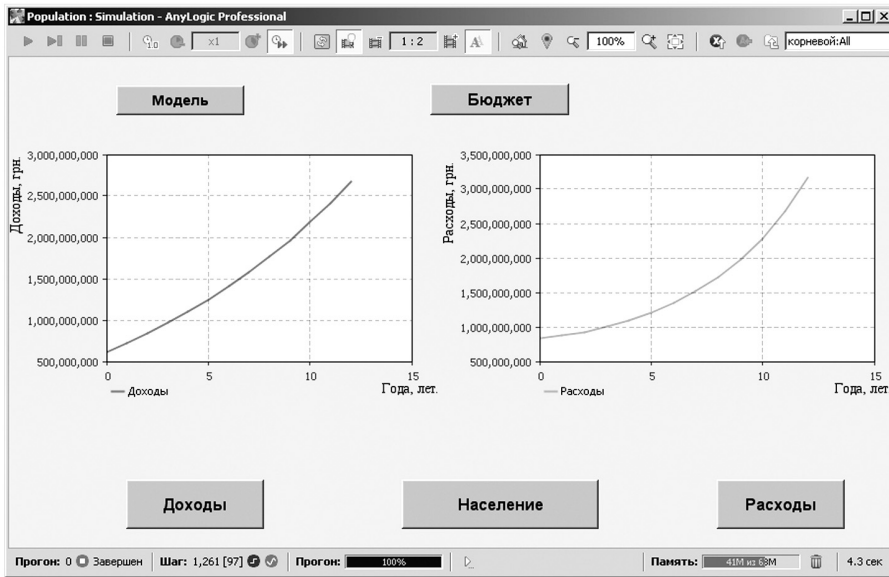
Population : Simulation - AnyLogic Professional

x1 1 : 2 100% корневой:All

Модель

Бюджет

Доходы, грн.

3,000,000,000
2,500,000,000
2,000,000,000
1,500,000,000
1,000,000,000
500,000,000

0 5 10 15

Года, лет.

Доходы

Расходы, грн.

3,500,000,000
3,000,000,000
2,500,000,000
2,000,000,000
1,500,000,000
1,000,000,000
500,000,000

0 5 10 15

Года, лет.

Расходы

Доходы

Население

Расходы

Прогон: 0 Завершен | Шаг: 1,261 [97] | Прогон: 100% | Память: 41M из 63M | 4.3 сек